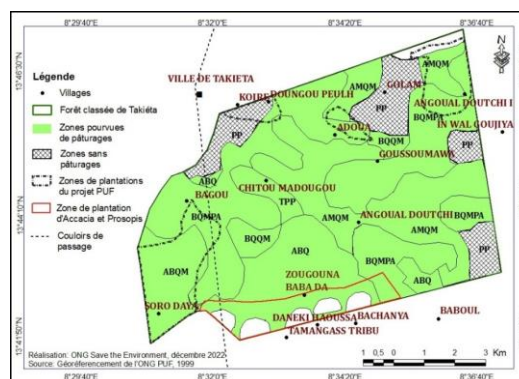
8°29'40"E 8°32'0"E 8°34'20"E 8°36'40"E

13°46'30"N
13°44'10"N
13°41'50"N

N

Légende
Villages
Forêt classée de Takiéta
Zones pourvues de pâturages
Zones sans pâturages
Zones de plantations du projet PUF
Zone de plantation d'Accacia et Prosopis
Couloirs de passage

VILLE DE TAKIETA
KOIRE
DOUNGOU PEULH
GOLAM
AMQM
AMQM
PP
PP
ANGOUAL DOUTCHI I
IN WAL GOUJIYA
ADOUA
BQQM
GOUSSOUMAWA
PP
PP
ABQ
BAGOU
BQMPA
CHITOU MADOUGOU
TPP
AMQM
ANGOUAL DOUTCHI
BQMPA
BQQM
ABQ
ABQM
ZOUGOUNA
BABA DA
BQMPA
ABQ
PP
SORO DAYA
DANEKI HAOUSSA
BACHANYA
TAMANGASS TRIBU
BABOUL

Réalisation: ONG Save the Environment, décembre 2022
Source: Géoréferencement de l'ONG PUF, 1999

1 0,5 0 1 2 3 Km